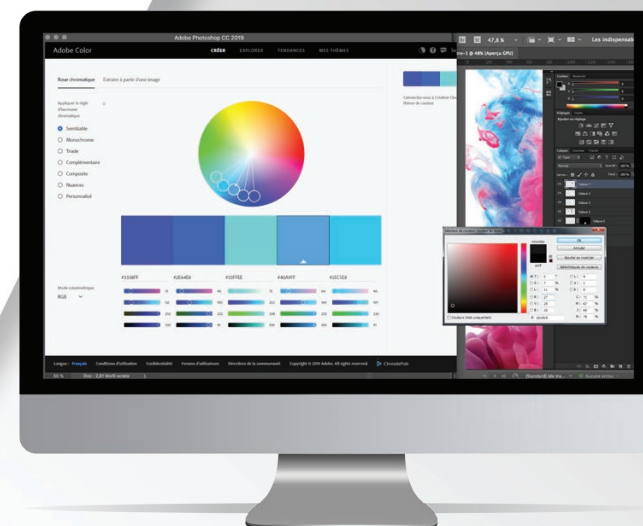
Adobe Photoshop CC 2019

Adobe Color

CRÉER EXPLORER TENDANCES MES THÈMES

Roue chromatique Extraire à partir d'une image

Appliquer la règle d'harmonie chromatique

Semblable
Monochrome
Triade
Complémentaire
Composée
Nuances
Personnalisé

Mode colorimétrique
RGB

#3168FF #2E4EA #33FFEE #469AFF #1ECSE8

Connectez-vous à Creative Cloud
thème de couleurs

47,8 %
Les indispensab
1 @ 48% (Aperçu GPU)

OK
Annuler
Ajouter au nuancier
Bibliothèques de couleurs

Couleurs Web uniquement

Langue : Français Conditions d'utilisation Confidentialité Forums d'utilisateurs Directives de la communauté Copyright © 2019 Adobe. All rights reserved. CloudaPub

50 % Doc : 2,81 Mo/0 octets